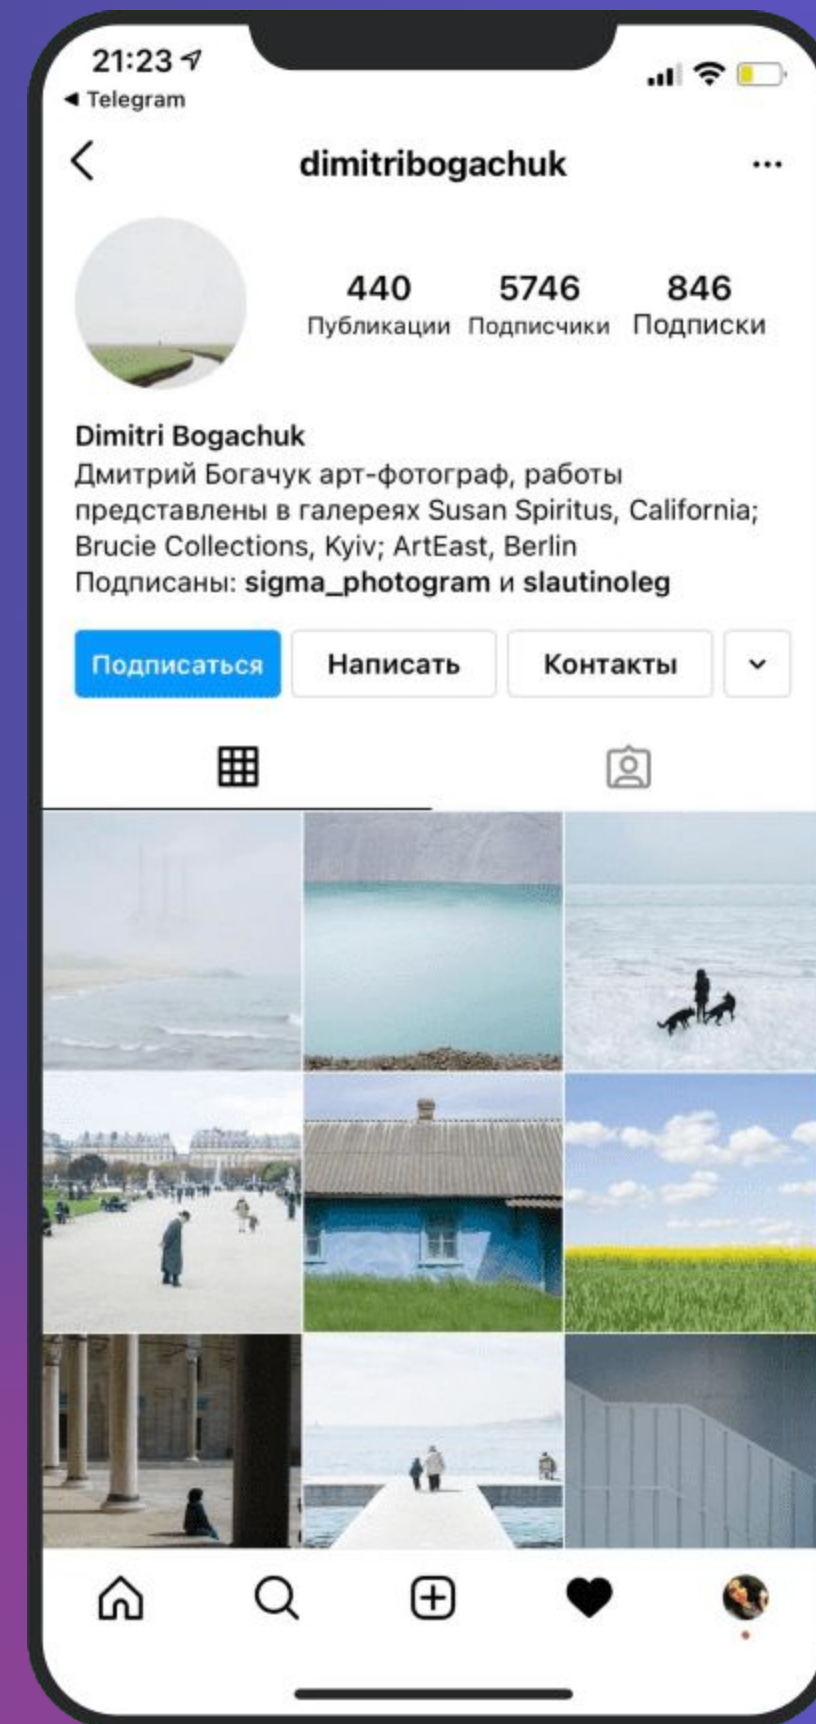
21:23
◂ Telegram

dimitribogachuk

440
Публикации

5746
Подписчики

846
Подписки

Dimitri Bogachuk
Дмитрий Богачук арт-фотограф, работы представлены в галереях Susan Spiritus, California; Brucie Collections, Kyiv; ArtEast, Berlin
Подписаны: sigma_photogram и slautinoleg

Подписаться
Написать
Контакты